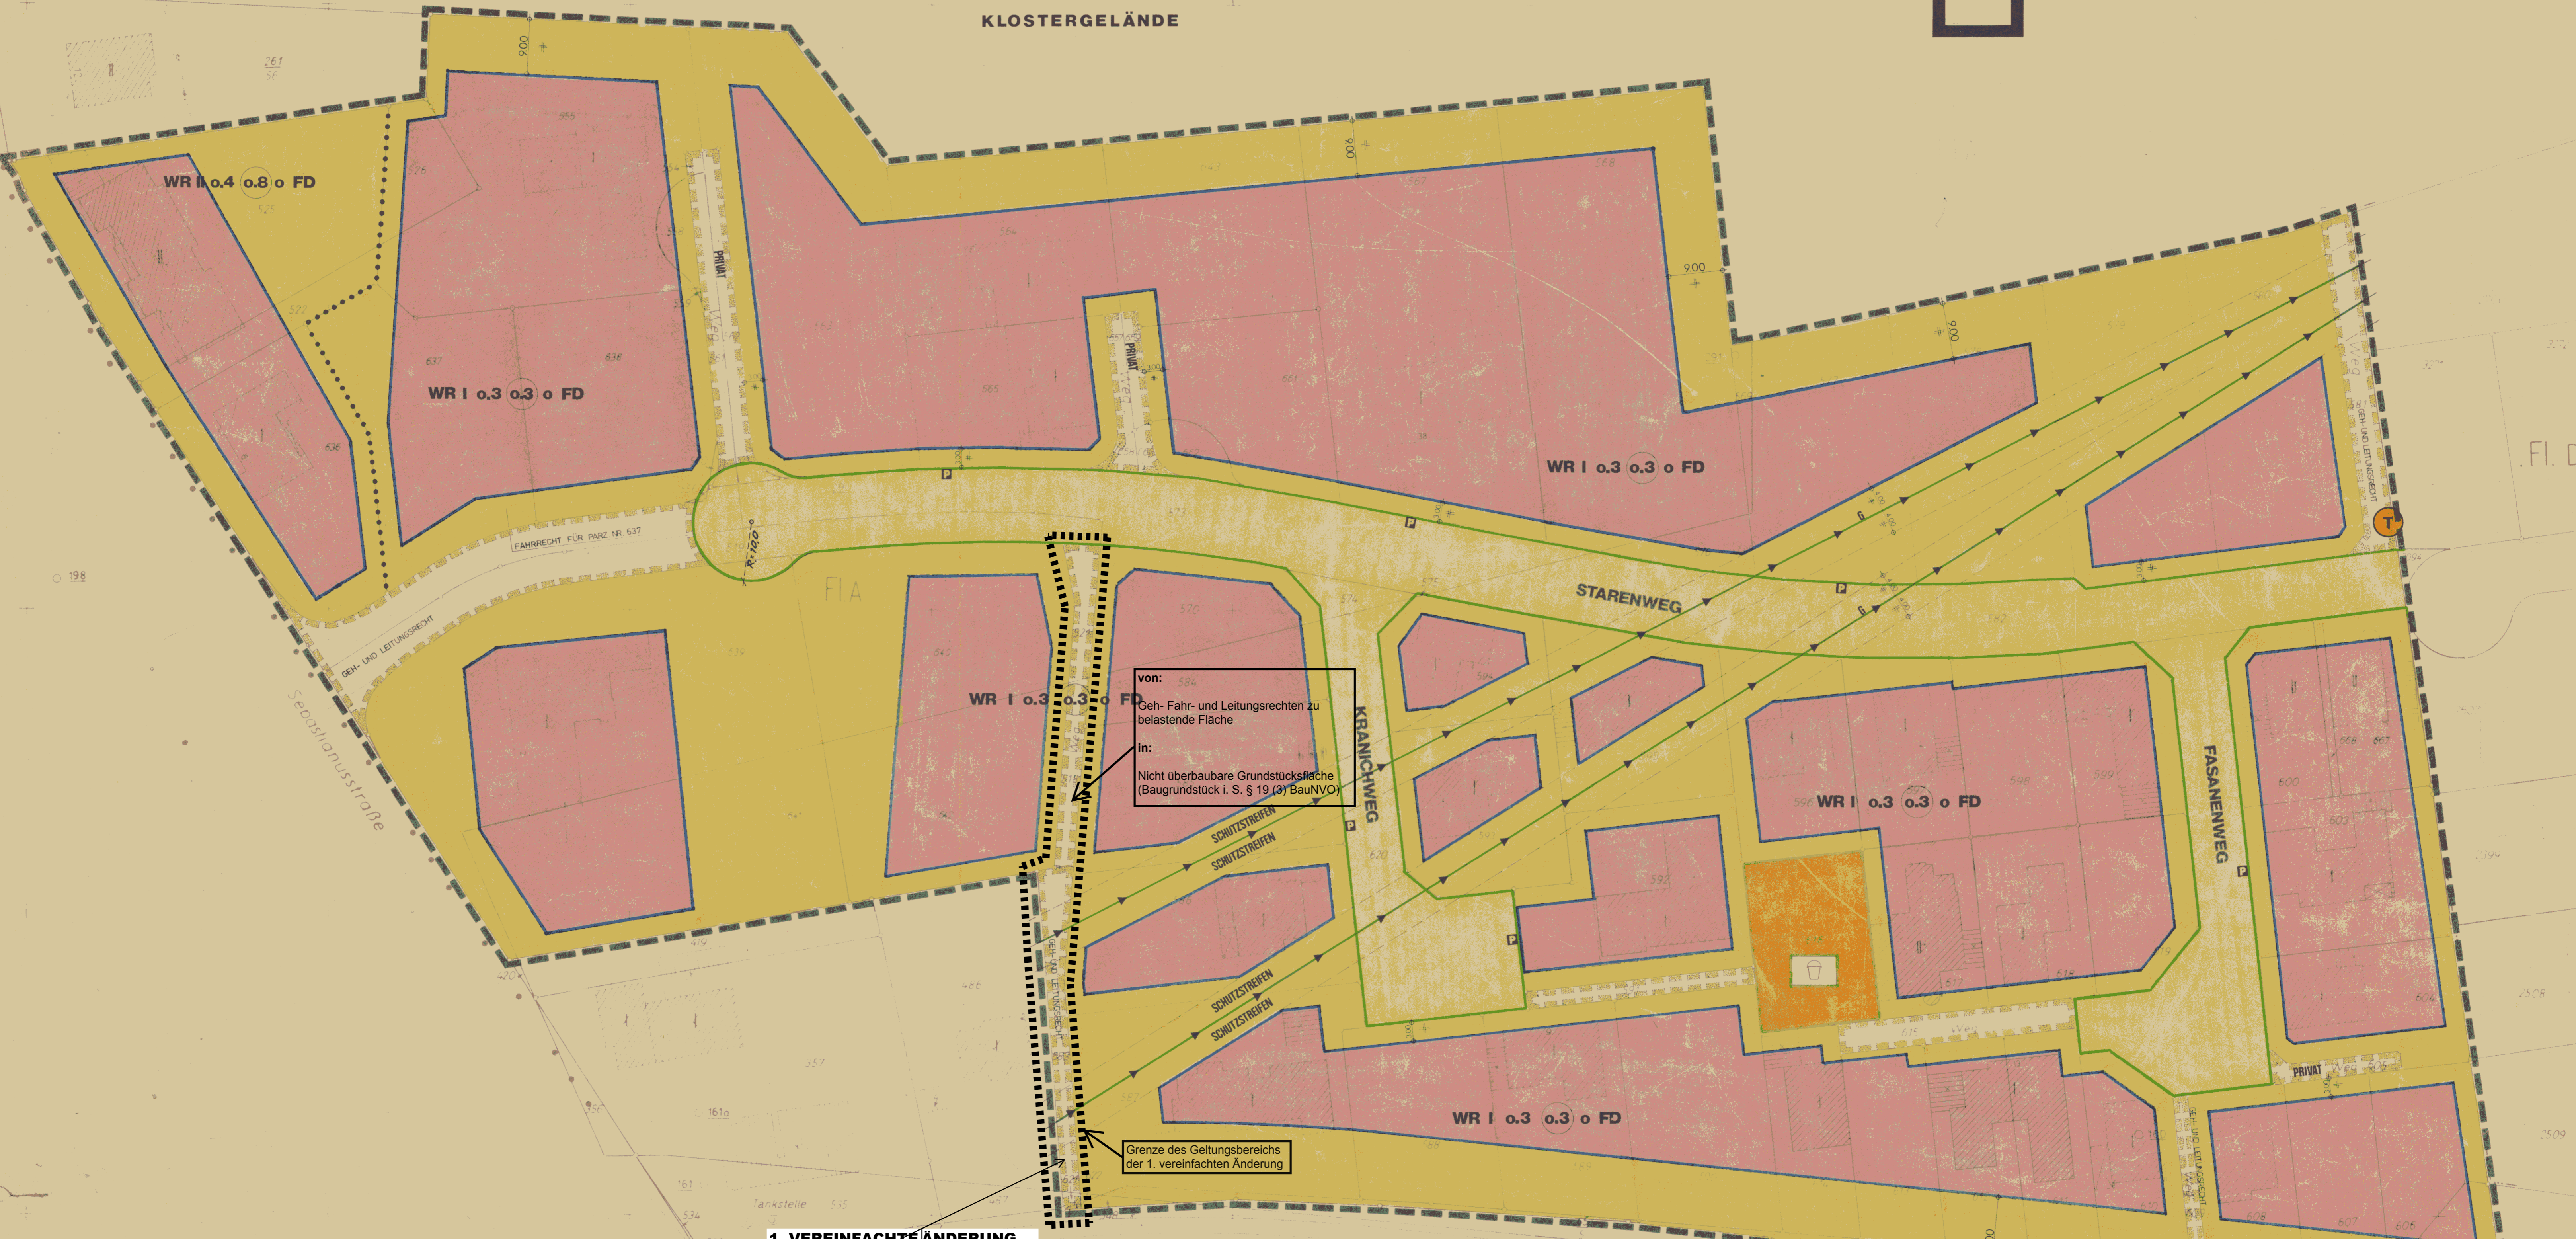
KLOSTERGELÄNDE

WR II o.4 0.8 o FD

WR I o.3 0.3 o FD

PRIVAT

PRIVAT

WR I o.3 0.3 o FD

FAHRRECHT FÜR PARZ. NR. 537

R=10.0

GEH- UND LEITUNGSRECHT

Sebastianusstraße

FlA

WR I o.3 0.3 o FD

von:

Geh- Fahr- und Leitungsrechten zu belastende Fläche

in:

Nicht überbaubare Grundstücksfläche (Baugrundstück i. S. § 19 (3) BauNVO)

STARENWEG

KRANICHWEG

SCHUTZSTREIFEN

SCHUTZSTREIFEN

SCHUTZSTREIFEN

SCHUTZSTREIFEN

WR I o.3 0.3 o FD

FASANENWEG

GEH- UND LEITUNGSRECHT

WR I o.3 0.3 o FD

PRIVAT

GEH- UND LEITUNGSRECHT

GEH- UND LEITUNGSRECHT

Grenze des Geltungsbereichs der 1. vereinfachten Änderung

Tankstelle

1. VEREINFACHTE ÄNDERUNG

Fl. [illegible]

T

P

900

900

9.00

900